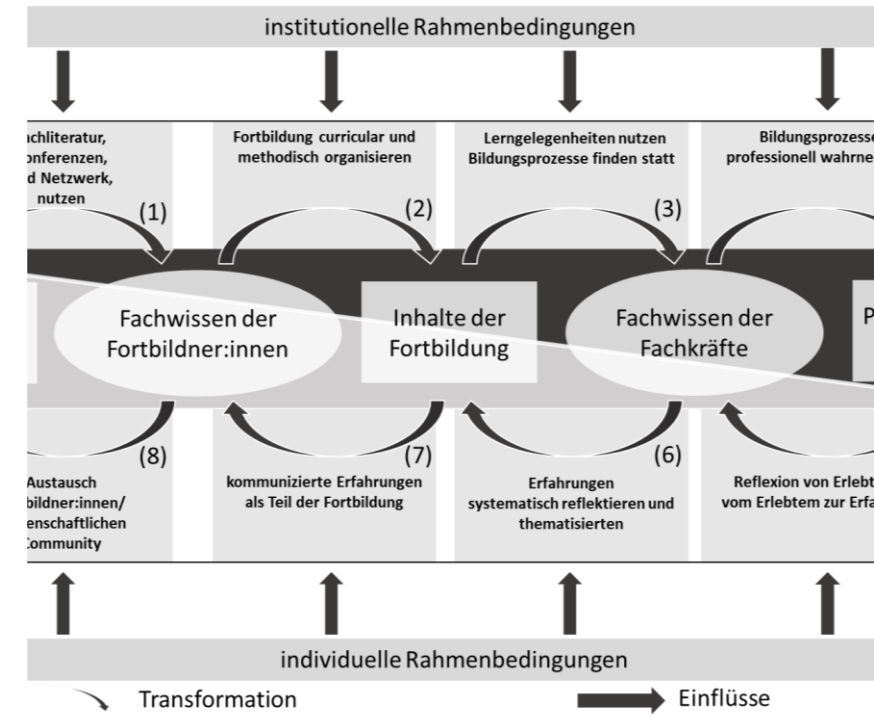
institutionelle Rahmenbedingungen

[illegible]chliteratur, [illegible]nferenzen, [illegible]d Netzwerk, nutzen

(1)

Fortbildung curricular und methodisch organisieren

(2)

Lerngelegenheiten nutzen Bildungsprozesse finden statt

(3)

Bildungsprozesse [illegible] professionell wahrne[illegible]

Fachwissen der Fortbildner:innen

Inhalte der Fortbildung

Fachwissen der Fachkräfte

P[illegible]

(8)

Austausch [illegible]bildner:innen/ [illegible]enschaftlichen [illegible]ommunity

(7)

kommunizierte Erfahrungen als Teil der Fortbildung

(6)

Erfahrungen systematisch reflektieren und thematisierten

Reflexion von Erlebt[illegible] vom Erlebtem zur Erfa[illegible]

individuelle Rahmenbedingungen

Transformation

Einflüsse